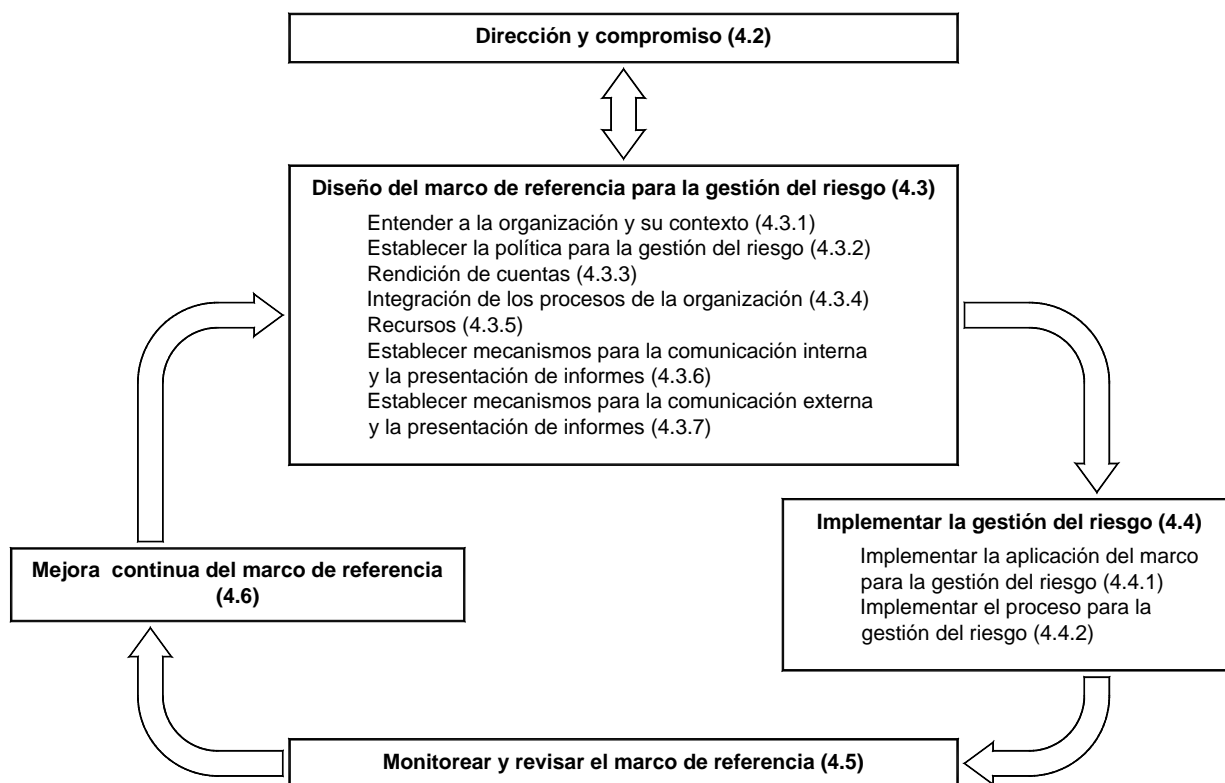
Dirección y compromiso (4.2)

Diseño del marco de referencia para la gestión del riesgo (4.3)

Entender a la organización y su contexto (4.3.1)
Establecer la política para la gestión del riesgo (4.3.2)
Rendición de cuentas (4.3.3)
Integración de los procesos de la organización (4.3.4)
Recursos (4.3.5)
Establecer mecanismos para la comunicación interna y la presentación de informes (4.3.6)
Establecer mecanismos para la comunicación externa y la presentación de informes (4.3.7)

Implementar la gestión del riesgo (4.4)

Implementar la aplicación del marco para la gestión del riesgo (4.4.1)
Implementar el proceso para la gestión del riesgo (4.4.2)

Mejora continua del marco de referencia (4.6)

Monitorear y revisar el marco de referencia (4.5)